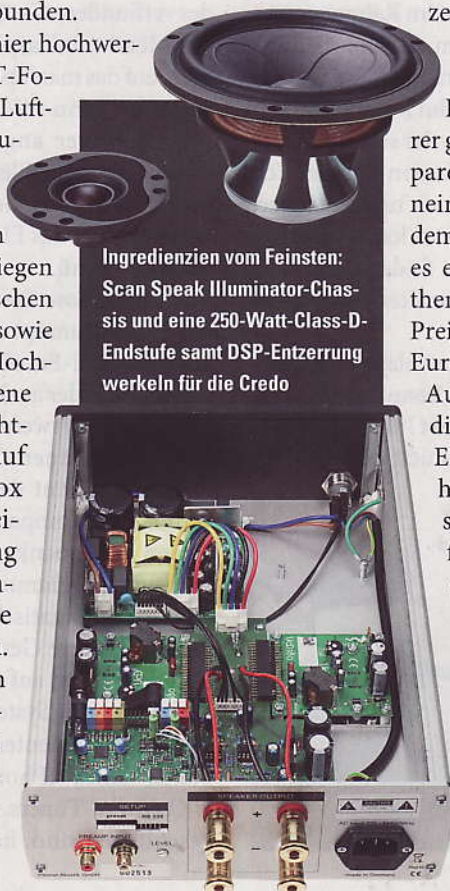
bunden.
hier hochwer-
T-Fo-
Luft-
u-

n
iegen
chen
sowie
Hoch-
ene
ht-
uf
ox
i-
ng
n-
e
.
n

ze

rer g
pare
nein
dem
es e
ther
Prei
Eur
Au
di
E
h
s
f

Ingredienzien vom Feinsten: Scan Speak Illuminator-Chassis und eine 250-Watt-Class-D-Endstufe samt DSP-Entzerrung werkeln für die Credo

SETUP
SPEAKER OUTPUT
+
–
PREAMP INPUT
LEVEL
Made in Germany